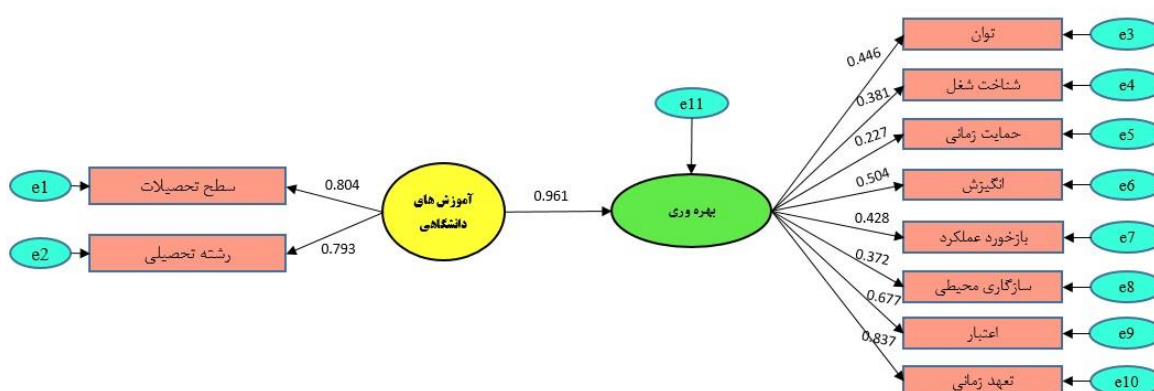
e1
سطح تحصیلات
e2
رشته تحصیلی
0.804
0.793
آموزش های دانشگاهی
0.961
e11
بهره وری
0.446
0.381
0.227
0.504
0.428
0.372
0.677
0.837
توان
شناخت شغل
حمایت زمانی
انگیزش
بازخورد عملکرد
سازگاری محیطی
اعتبار
تعهد زمانی
e3
e4
e5
e6
e7
e8
e9
e10